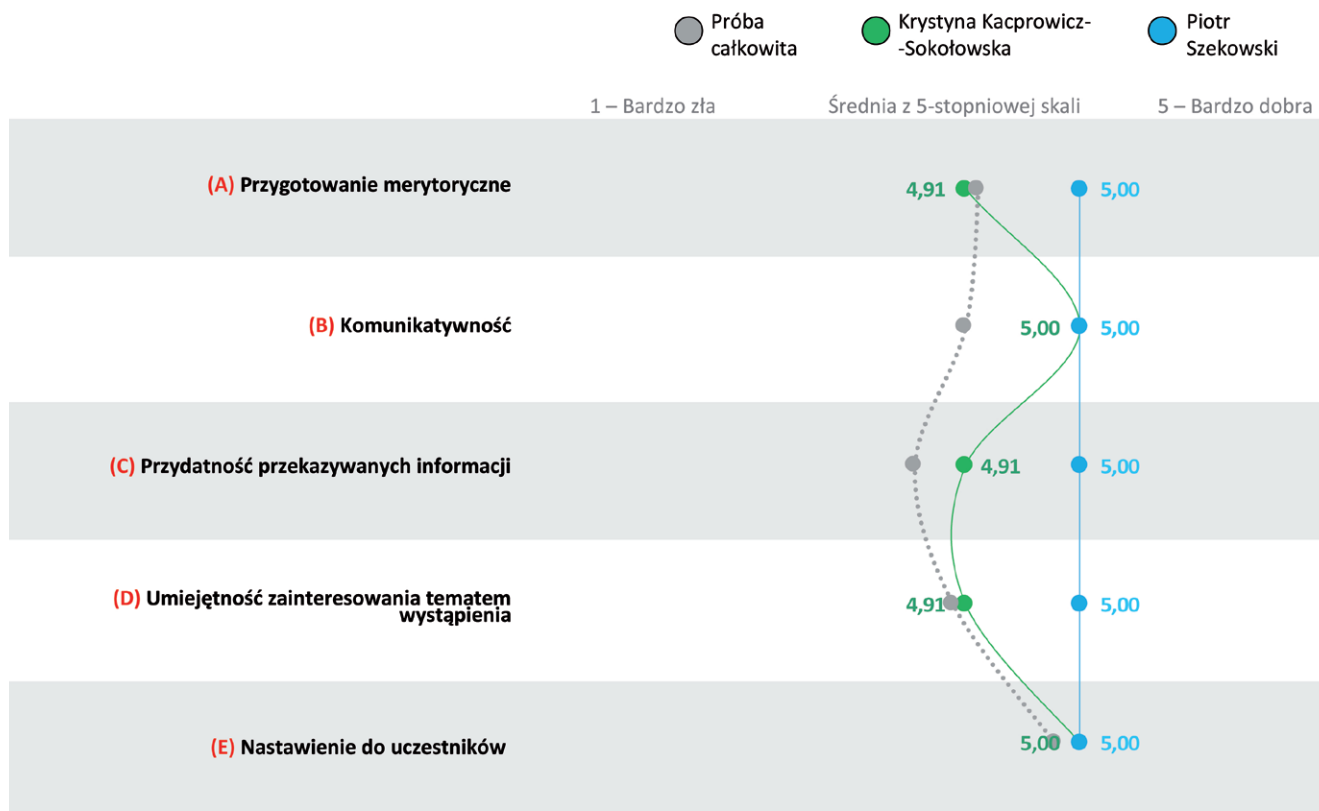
Próba całkowita

Krystyna Kacprowicz--Sokołowska

Piotr Szekowski

1 – Bardzo zła

Średnia z 5-stopniowej skali

5 – Bardzo dobra

(A) Przygotowanie merytoryczne

4,91

5,00

(B) Komunikatywność

5,00

5,00

(C) Przydatność przekazywanych informacji

4,91

5,00

(D) Umiejętność zainteresowania tematem wystąpienia

4,91

5,00

(E) Nastawienie do uczestników

5,00

5,00